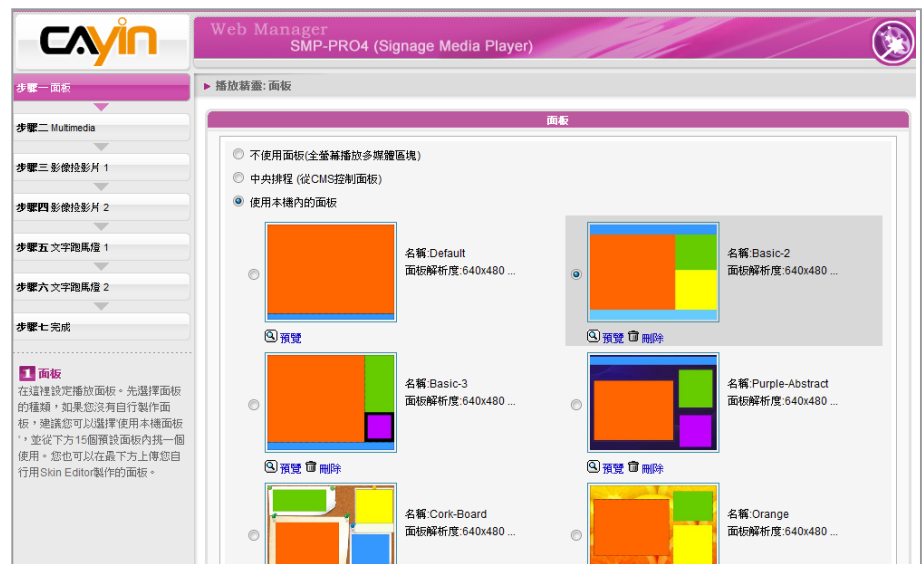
CAYIN

Web Manager
SMP-PRO4 (Signage Media Player)

步驟一 面板
步驟二 Multimedia
步驟三 影像投影片 1
步驟四 影像投影片 2
步驟五 文字跑馬燈 1
步驟六 文字跑馬燈 2
步驟七 完成

1 面板
在這裡設定播放面板。先選擇面板的種類，如果您沒有自行製作面板，建議您可以選擇使用本機面板，並從下方15個預設面板內挑一個使用。您也可以在最下方上傳您自行用Skin Editor製作的面板。

▸ 播放精靈: 面板

面板

不使用面板(全螢幕播放多媒體區塊)
中央排程 (從CMS控制面板)
使用本機內的面板

名稱:Default
面板解析度:640x480 ...
預覽

名稱:Basic-2
面板解析度:640x480 ...
預覽 刪除

名稱:Basic-3
面板解析度:640x480 ...
預覽 刪除

名稱:Purple-Abstract
面板解析度:640x480 ...
預覽 刪除

名稱:Cork-Board
面板解析度:640x480 ...

名稱:Orange
面板解析度:640x480 ...